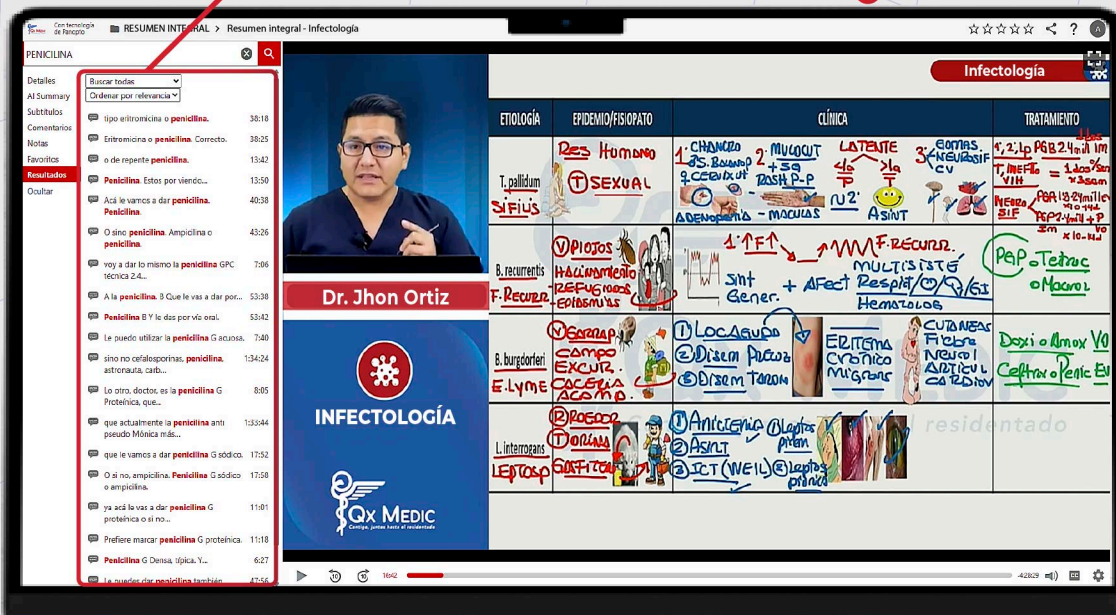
Con tecnología de Panopto

RESUMEN INTEGRAL > Resumen integral - Infectología

PENICILINA

Detalles
AI Summary
Subtítulos
Comentarios
Notas
Favoritos
Resultados
Ocultar

Buscar todas
Ordenar por relevancia

tipo eritromicina o penicilina. 38:18
Eritromicina o penicilina. Correcto. 38:25
o de repente penicilina. 13:42
Penicilina. Estos por viendo... 13:50
Acá le vamos a dar penicilina. Penicilina. 40:38
O sino penicilina. Ampicilina o penicilina. 43:26
voy a dar lo mismo la penicilina GPC técnica 2.4... 7:06
A la penicilina. B Que le vas a dar por... 53:38
Penicilina B Y le das por vía oral. 53:42
Le puedo utilizar la penicilina G acuosa. 7:40
sino no cefalosporinas, penicilina, astronauta, carb... 1:34:24
Lo otro, doctor, es la penicilina G Proteínica, que... 8:05
que actualmente la penicilina anti pseudo Mónica más... 1:33:44
que le vamos a dar penicilina G sódico. 17:52
O si no, ampicilina. Penicilina G sódico o ampicilina. 17:58
ya acá la vas a dar penicilina G proteínica o si no... 11:01
Prefiere marcar penicilina G proteínica. 11:18
Penicilina G Densa, típica. Y... 6:27
Le puedes dar penicilina también 47:56

Dr. Jhon Ortiz

INFECTOLOGÍA

Qx MEDIC
Contigo, juntos hasta el residentado

Infectología

| ETIOLOGÍA | EPIDEMIO/FISIOPATO | CLÍNICA | TRATAMIENTO |
|---|---|---|---|
| T. pallidum SIFILIS | Res Humano (T) SEXUAL | 1° CHANCRO 3S. Bolanop + cervix ut ADENOPATIA 2° MUCOCUT +50 ROSH P-P - MACULAS LATENTE N2° ASINT 3° GOMAS NEUROSIF CV | 1°, 2°, Lp PGB 2.4mill IM T, NEUROSIF VIH 1 dosis x3sem NEUROSIF PGA 18-24mill PGP 3-4mill + P x 10-14d |
| B. recurrentis F. RECURR | (V) PIOJOS HACINAMIENTO REFUGIADOS EPIDEMIAS | 1°↑F↑ F. RECURR. Sint Gener. + Afect MULTISISTÉ Respira/GI HEMATOLOG | PGP o Tetrac o Macrol |
| B. burgdorferi E. LYME | (V) GARRAP CAMPO EXCUR. CACERIA ACAMP. | 1 LOC AGUDO 2 DISEM PRECOZ 3 DISEM TARDÍA ERITEMA CRÓNICO MIGRANS CUTÁNEAS Fiebre Neuro ARTICUL CARDIOV | Doxi o Amox VO Ceftriax o Penic EV |
| L. interrogans LEPTOSP | (R) ROEDOR ORINA GOTITAS | 1 Anictericia 2 ASINT 3 ICT (WEIL) Leptos Hem Leptos Prima | |

residentado

16:42 -42:29